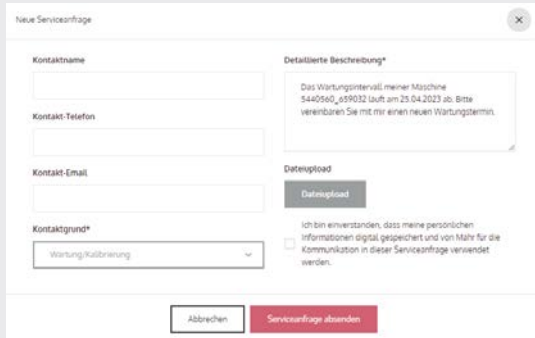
Neue Serviceanfrage

×

Kontaktname

Kontakt-Telefon

Kontakt-Email

Kontaktgrund*

Wartung/Kalibrierung

Detaillierte Beschreibung*

Das Wartungsintervall meiner Maschine 5440560_659032 läuft am 25.04.2023 ab. Bitte vereinbaren Sie mit mir einen neuen Wartungstermin.

Dateiupload

Dateiupload

Ich bin einverstanden, dass meine persönlichen Informationen digital gespeichert und von Mahr für die Kommunikation in dieser Serviceanfrage verwendet werden.

Abbrechen

Serviceanfrage absenden